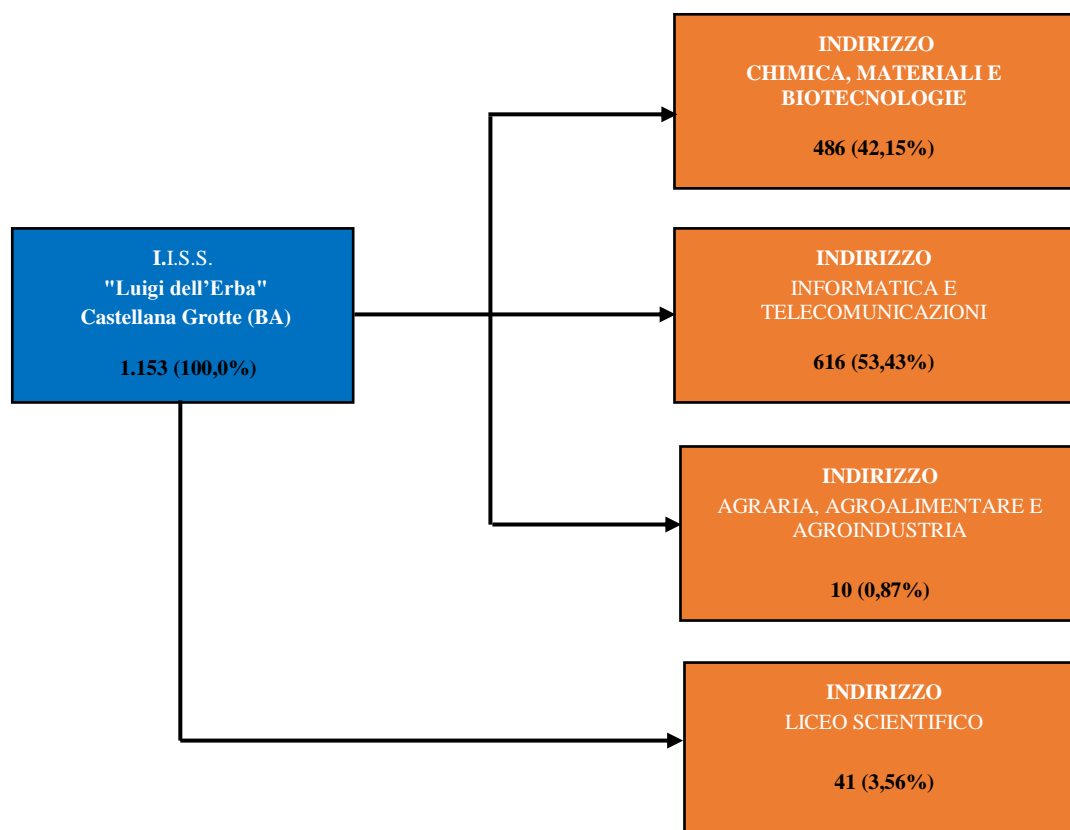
I.I.S.S.
"Luigi dell'Erba"
Castellana Grotte (BA)

1.153 (100,0%)

INDIRIZZO
CHIMICA, MATERIALI E BIOTECNOLOGIE

486 (42,15%)

INDIRIZZO
INFORMATICA E TELECOMUNICAZIONI

616 (53,43%)

INDIRIZZO
AGRARIA, AGROALIMENTARE E AGROINDUSTRIA

10 (0,87%)

INDIRIZZO
LICEO SCIENTIFICO

41 (3,56%)